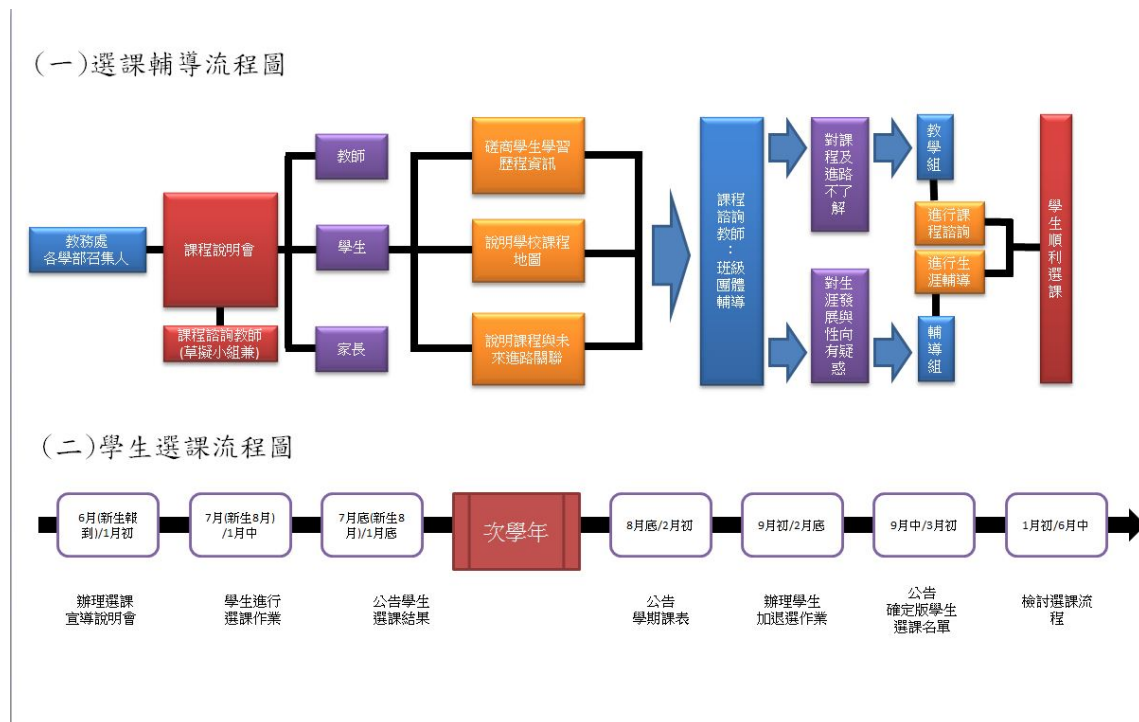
(一)選課輔導流程圖

教務處
各學部召集人

課程說明會

課程諮詢教師
(草擬小組兼)

教師

學生

家長

磋商學生學習歷程資訊

說明學校課程地圖

說明課程與未來進路關聯

課程諮詢教師:班級團體輔導

對課程及進路不了解

對生涯發展與性向有疑惑

教學組

進行課程諮詢

進行生涯輔導

輔導組

學生順利選課

(二)學生選課流程圖

6月(新生報到)/1月初

7月(新生8月)/1月中

7月底(新生8月)/1月底

次學年

8月底/2月初

9月初/2月底

9月中/3月初

1月初/6月中

辦理選課宣導說明會

學生進行選課作業

公告學生選課結果

公告學期課表

辦理學生加退選作業

公告確定版學生選課名單

檢討選課流程